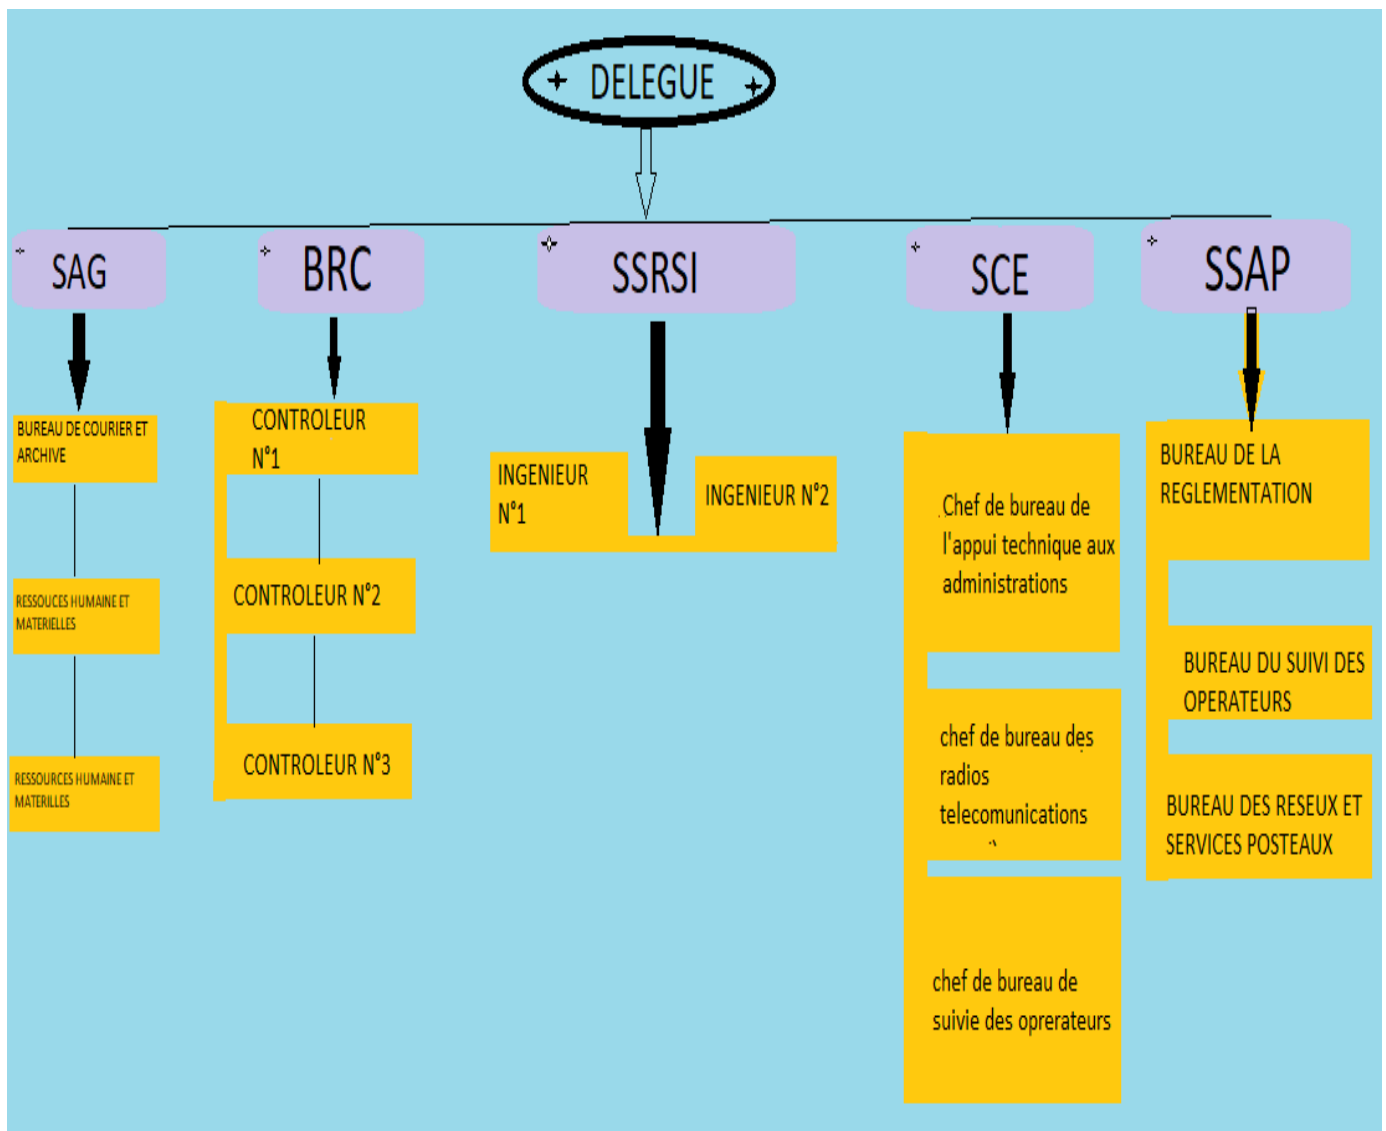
DELEGUE

SAG

BRC

SSRSI

SCE

SSAP

BUREAU DE COURIER ET ARCHIVE

RESSOUCES HUMAINE ET MATERIELLES

RESSOURCES HUMAINE ET MATERILLES

CONTROLEUR N°1

CONTROLEUR N°2

CONTROLEUR N°3

INGENIEUR N°1

INGENIEUR N°2

Chef de bureau de l'appui technique aux administrations

chef de bureau des radios telecomunications

chef de bureau de suivie des oprerateurs

BUREAU DE LA REGLEMENTATION

BUREAU DU SUIVI DES OPERATEURS

BUREAU DES RESEUX ET SERVICES POSTEAUX